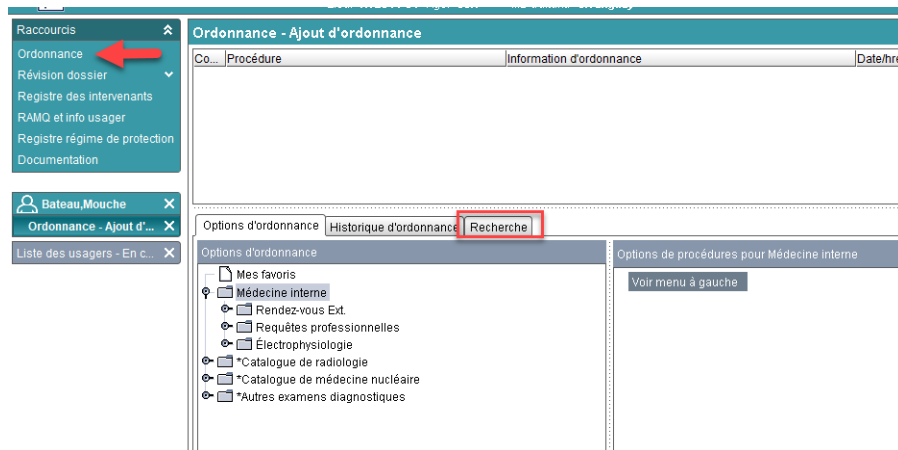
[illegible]

Raccourcis
Ordonnance
Révision dossier
Registre des intervenants
RAMQ et info usager
Registre régime de protection
Documentation

Bateau,Mouche
Ordonnance - Ajout d'...
Liste des usagers - En c...

Ordonnance - Ajout d'ordonnance

| Co... | Procédure | Information d'ordonnance | Date/hre |
|---|---|---|---|

Options d'ordonnance | Historique d'ordonnance | Recherche

Options d'ordonnance
Mes favoris
Médecine interne
Rendez-vous Ext.
Requêtes professionnelles
Électrophysiologie
*Catalogue de radiologie
*Catalogue de médecine nucléaire
*Autres examens diagnostiques

Options de procédures pour Médecine interne
Voir menu à gauche